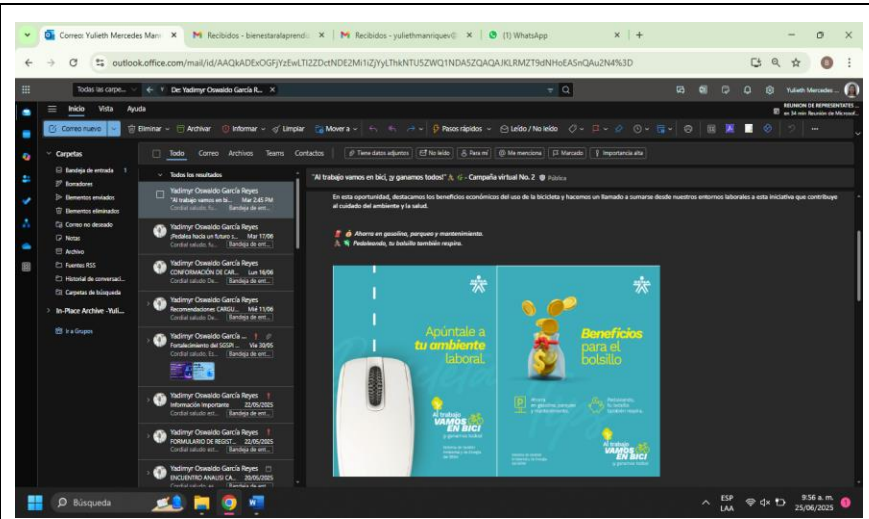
Correo: Yulieth Mercedes Manr × Recibidos - bienestaralaprendiz × Recibidos - yuliethmanriquev@ × (1) WhatsApp × +

outlook.office.com/mail/id/AAQkADExOGFjYzEwLTI2ZDctNDE2Mi1iZjYyLThkNTU5ZWQ1NDA5ZQAQAJKLRMZT9dNHoEASnQAu2N4%3D

Todas las carpe... De: Yadimyr Oswaldo García R... ×

Yulieth Mercedes ...

REUNION DE REPRESENTANTES ... en 34 min Reunión de Microsof...

Inicio Vista Ayuda

Correo nuevo | Eliminar | Archivar | Informar | Limpiar | Mover a | Pasos rápidos | Leído / No leído

Carpetas
Bandeja de entrada 1
Borradores
Elementos enviados
Elementos eliminados
Correo no deseado
Notas
Archivo
Fuentes RSS
Historial de conversaci...
Carpetas de búsqueda
In-Place Archive -Yuli...
Ir a Grupos

Todo Correo Archivos Teams Contactos | Tiene datos adjuntos | No leído | Para mí | Me menciona | Marcado | Importancia alta

Todos los resultados

Yadimyr Oswaldo García Reyes
"Al trabajo vamos en bi... Mar 2:45 PM
Cordial saludo. Fu... Bandeja de ent...

Yadimyr Oswaldo García Reyes
¡Pedales hacia un futuro s... Mar 17/06
Cordial saludo. Fu... Bandeja de ent...

Yadimyr Oswaldo García Reyes
CONFORMACIÓN DE CAR... Lun 16/06
Cordial saludo. De... Bandeja de ent...

Yadimyr Oswaldo García Reyes
Recomendaciones CARGU... Mié 11/06
Cordial saludo. De... Bandeja de ent...

Yadimyr Oswaldo García ...
Fortalecimiento del SGSPI ... Vie 30/05
Cordial saludo. Es... Bandeja de ent...

Yadimyr Oswaldo García Reyes
Información importante 22/05/2025
Cordial saludo est... Bandeja de ent...

Yadimyr Oswaldo García Reyes
FORMULARIO DE REGIST... 22/05/2025
Cordial saludo est... Bandeja de ent...

Yadimyr Oswaldo García Reyes
ENCUENTRO ANALIS CA... 20/05/2025
Cordial saludo est... Bandeja de ent...

"Al trabajo vamos en bici, ¡y ganamos todos!" - Campaña virtual No. 2 Pública

En esta oportunidad, destacamos los beneficios económicos del uso de la bicicleta y hacemos un llamado a sumarse desde nuestros entornos laborales a esta iniciativa que contribuye al cuidado del ambiente y la salud.

Ahorra en gasolina, parqueo y mantenimiento.
Pedaleando, tu bolsillo también respira.

Apúntale a tu ambiente laboral.

Beneficios para el bolsillo

Al trabajo VAMOS EN BICI y ganamos todos

Ahorra en gasolina, parqueo y mantenimiento.

Pedaleando, tu bolsillo también respira.

Al trabajo VAMOS EN BICI y ganamos todos

Búsqueda

ESP LAA 9:56 a. m. 25/06/2025